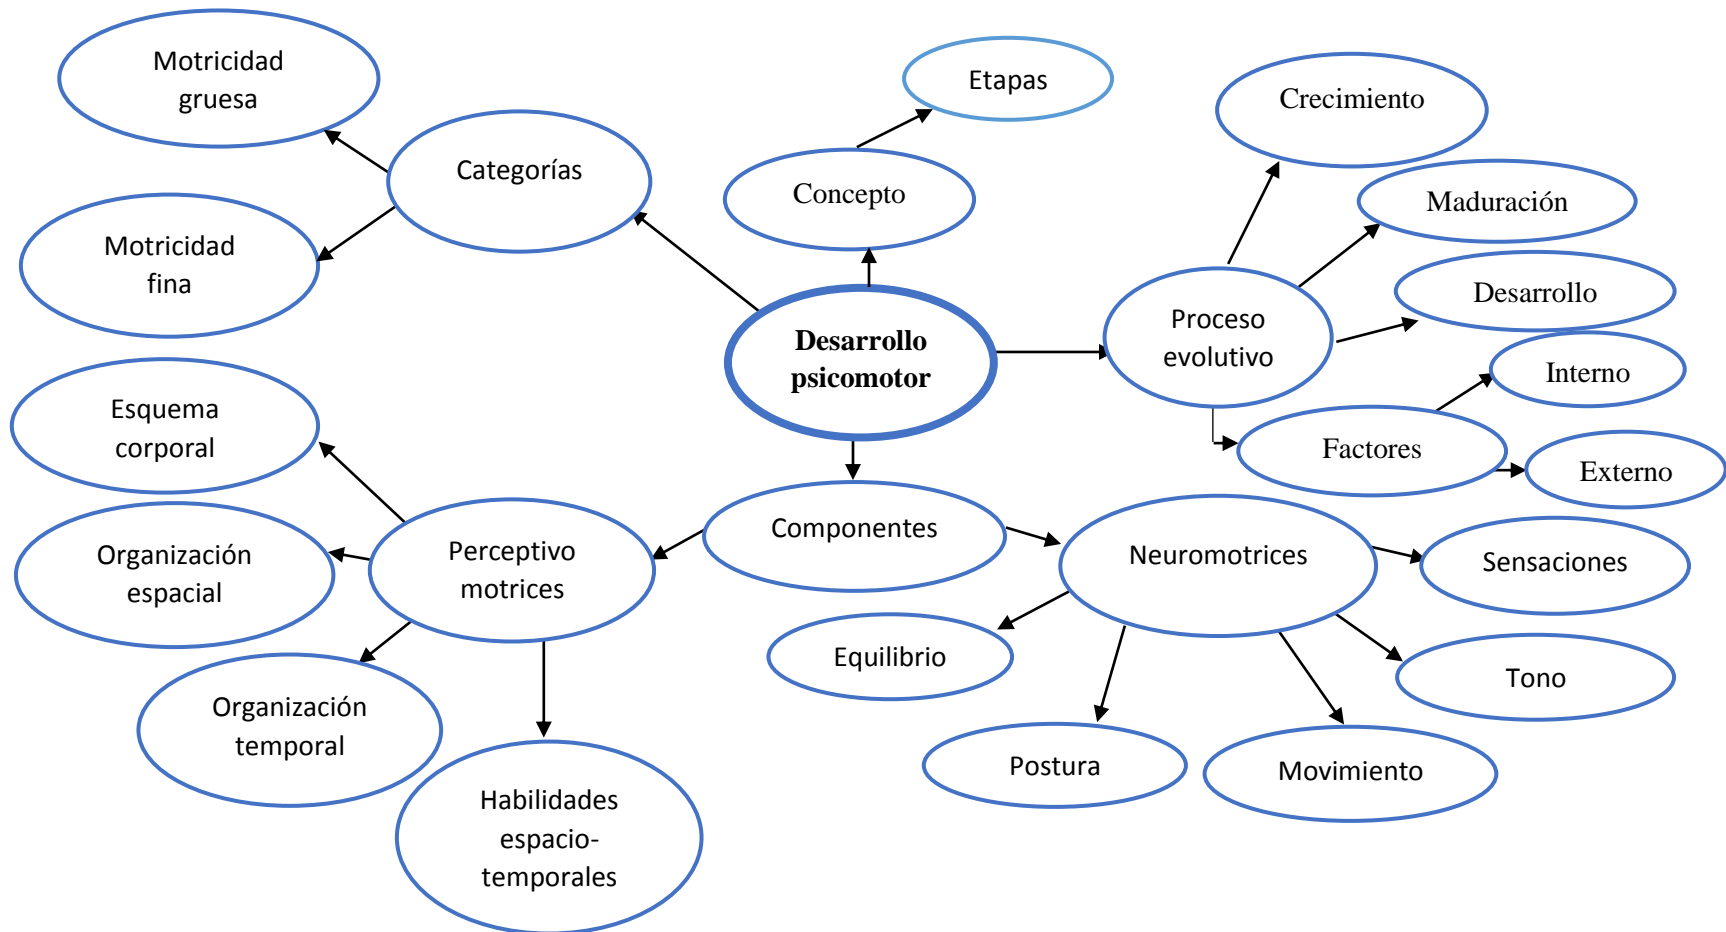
Motricidad gruesa

Categorías

Motricidad fina

Etapas

Concepto

Crecimiento

Maduración

Desarrollo

Proceso evolutivo

Interno

Factores

Externo

Desarrollo psicomotor

Esquema corporal

Organización espacial

Perceptivo motrices

Componentes

Neuromotrices

Sensaciones

Equilibrio

Tono

Organización temporal

Habilidades espacio-temporales

Postura

Movimiento